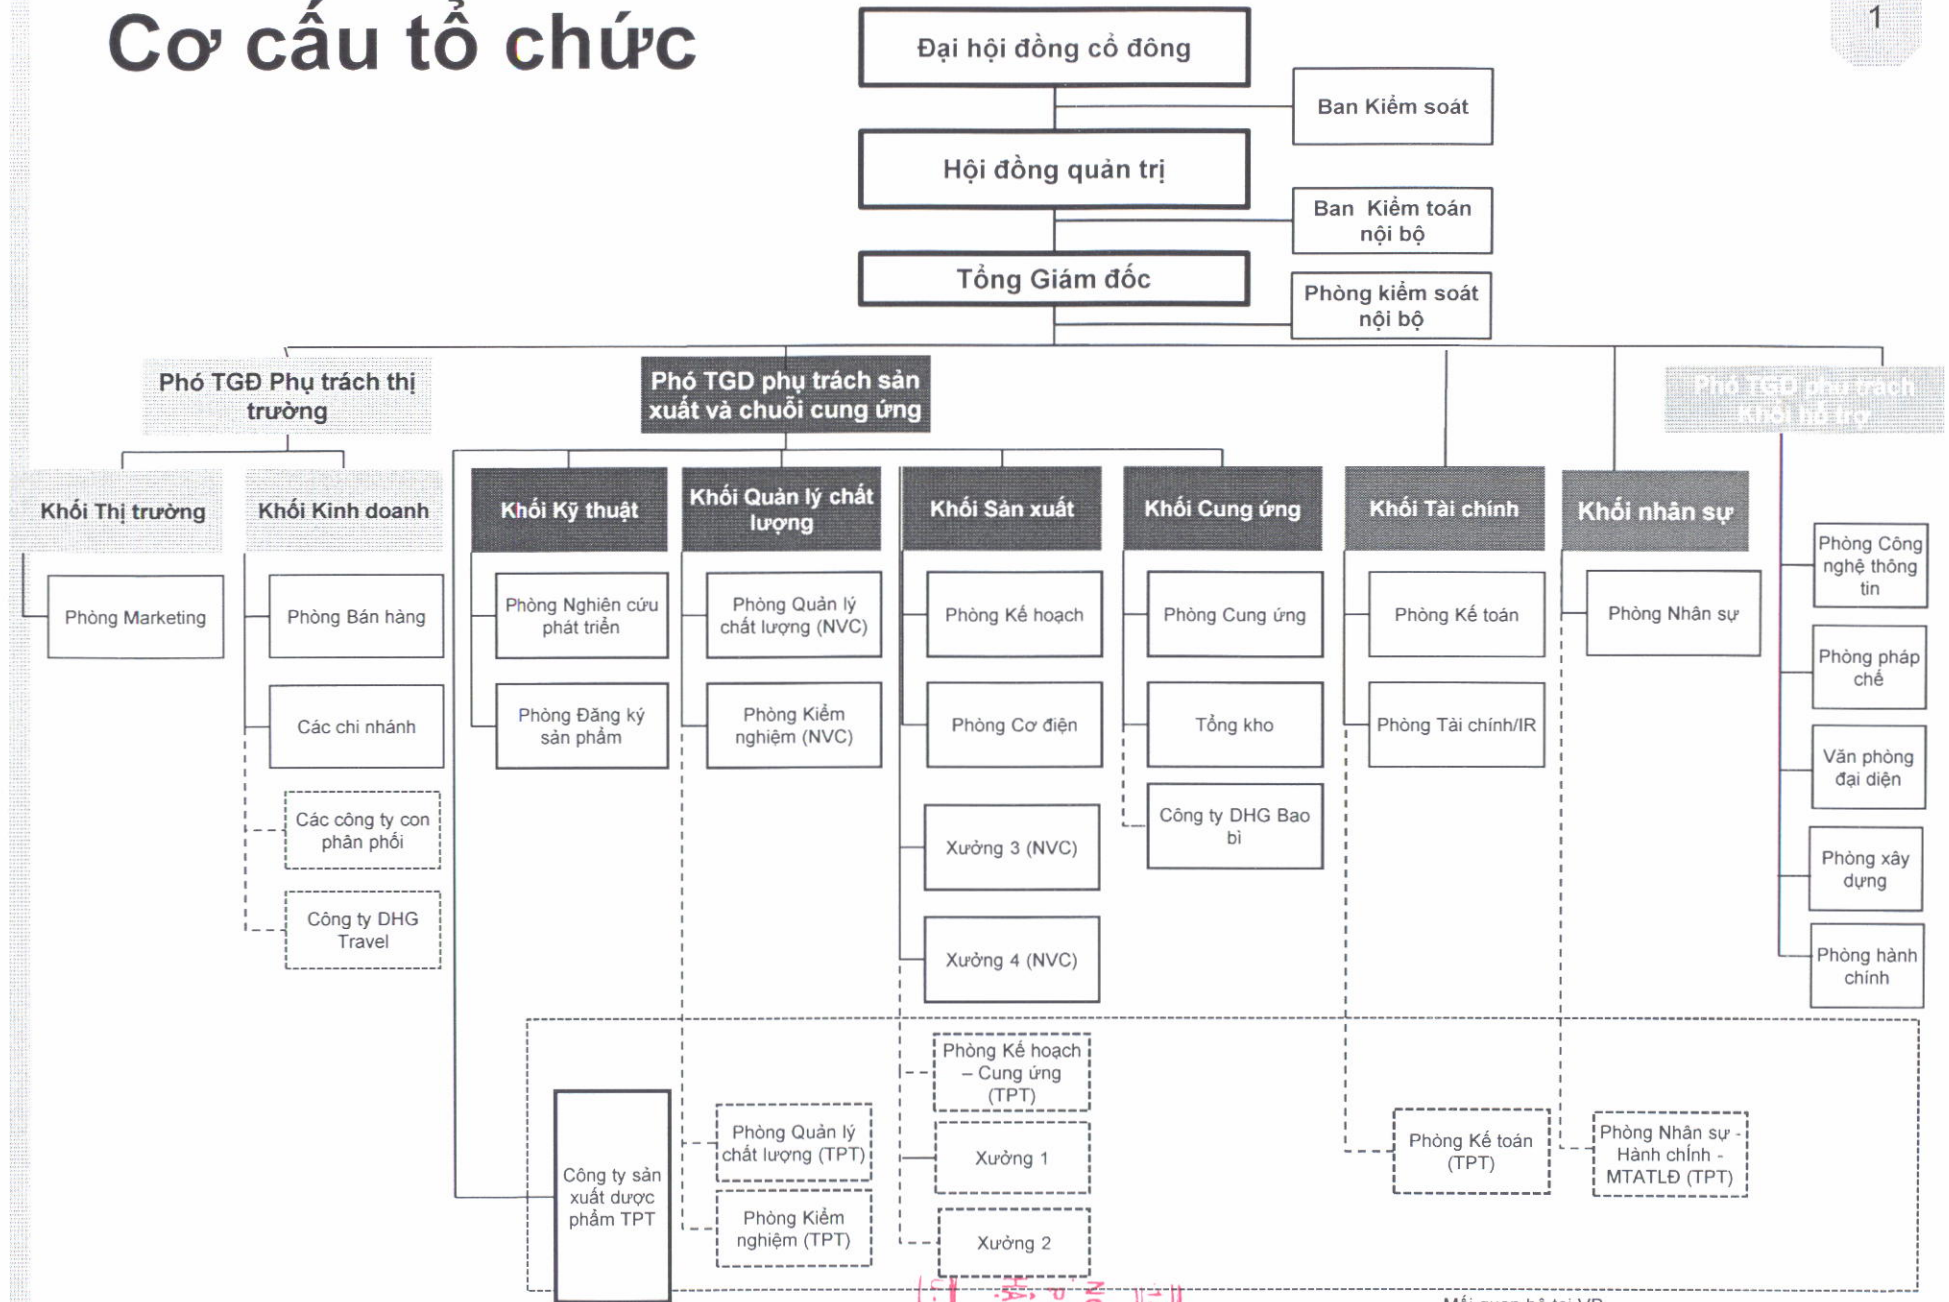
Cơ cấu tổ chức

1

Đại hội đồng cổ đông

Ban Kiểm soát

Hội đồng quản trị

Ban Kiểm toán nội bộ

Tổng Giám đốc

Phòng kiểm soát nội bộ

Phó TGĐ Phụ trách thị trường

Phó TGD phụ trách sản xuất và chuỗi cung ứng

Phó TGD phụ trách Khối hỗ trợ

Khối Thị trường

Khối Kinh doanh

Khối Kỹ thuật

Khối Quản lý chất lượng

Khối Sản xuất

Khối Cung ứng

Khối Tài chính

Khối nhân sự

Phòng Marketing

Phòng Bán hàng

Các chi nhánh

Các công ty con phân phối

Công ty DHG Travel

Phòng Nghiên cứu phát triển

Phòng Đăng ký sản phẩm

Phòng Quản lý chất lượng (NVC)

Phòng Kiểm nghiệm (NVC)

Phòng Kế hoạch

Phòng Cơ điện

Xưởng 3 (NVC)

Xưởng 4 (NVC)

Phòng Cung ứng

Tổng kho

Công ty DHG Bao bì

Phòng Kế toán

Phòng Tài chính/IR

Phòng Nhân sự

Phòng Công nghệ thông tin

Phòng pháp chế

Văn phòng đại diện

Phòng xây dựng

Phòng hành chính

Phòng Kế hoạch – Cung ứng (TPT)

Công ty sản xuất dược phẩm TPT

Phòng Quản lý chất lượng (TPT)

Phòng Kiểm nghiệm (TPT)

Xưởng 1

Xưởng 2

Phòng Kế toán (TPT)

Phòng Nhân sự - Hành chính - MTATLĐ (TPT)

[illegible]